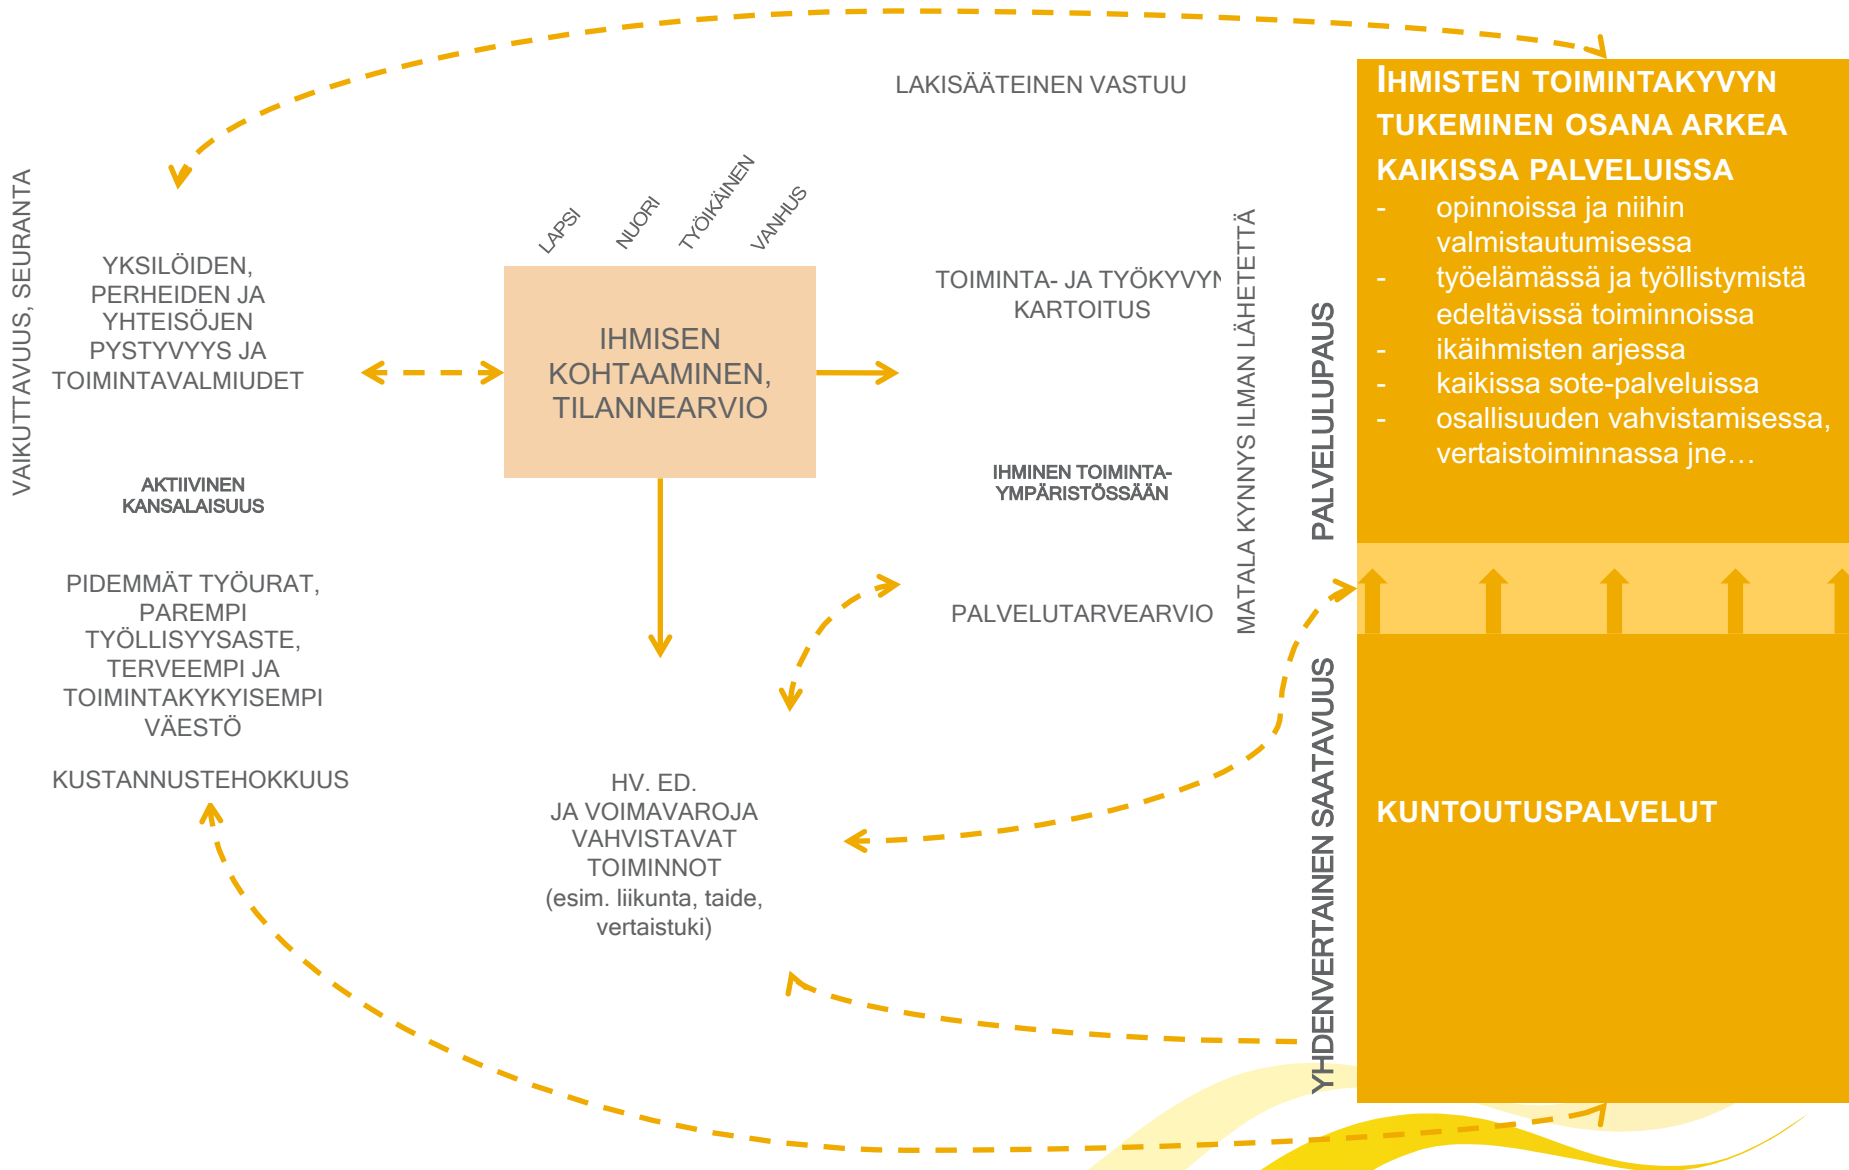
LAKISÄÄTEINEN VASTUU

IHMISTEN TOIMINTAKYVYN TUKEMINEN OSANA ARKEA KAIKISSA PALVELUISSA
- opinnoissa ja niihin valmistautumisessa
- työelämässä ja työllistymistä edeltävissä toiminnoissa
- ikäihmisten arjessa
- kaikissa sote-palveluissa
- osallisuuden vahvistamisessa, vertaistoiminnassa jne…

VAIKUTTAVUUS, SEURANTA

LAPSI NUORI TYÖIKÄINEN VANHUS

YKSILÖIDEN, PERHEIDEN JA YHTEISÖJEN PYSTYVYYS JA TOIMINTAVALMIUDET

IHMISEN KOHTAAMINEN, TILANNEARVIO

TOIMINTA- JA TYÖKYVYN KARTOITUS

MATALA KYNNYS ILMAN LÄHETETTÄ

PALVELULUPAUS

AKTIIVINEN KANSALAISUUS

IHMINEN TOIMINTA-YMPÄRISTÖSSÄÄN

PIDEMMÄT TYÖURAT, PAREMPI TYÖLLISYYSASTE, TERVEEMPI JA TOIMINTAKYKYISEMPI VÄESTÖ

PALVELUTARVEARVIO

KUSTANNUSTEHOKKUUS

HV. ED. JA VOIMAVAROJA VAHVISTAVAT TOIMINNOT (esim. liikunta, taide, vertaistuki)

YHDENVERTAINEN SAATAVUUS

KUNTOUTUSPALVELUT